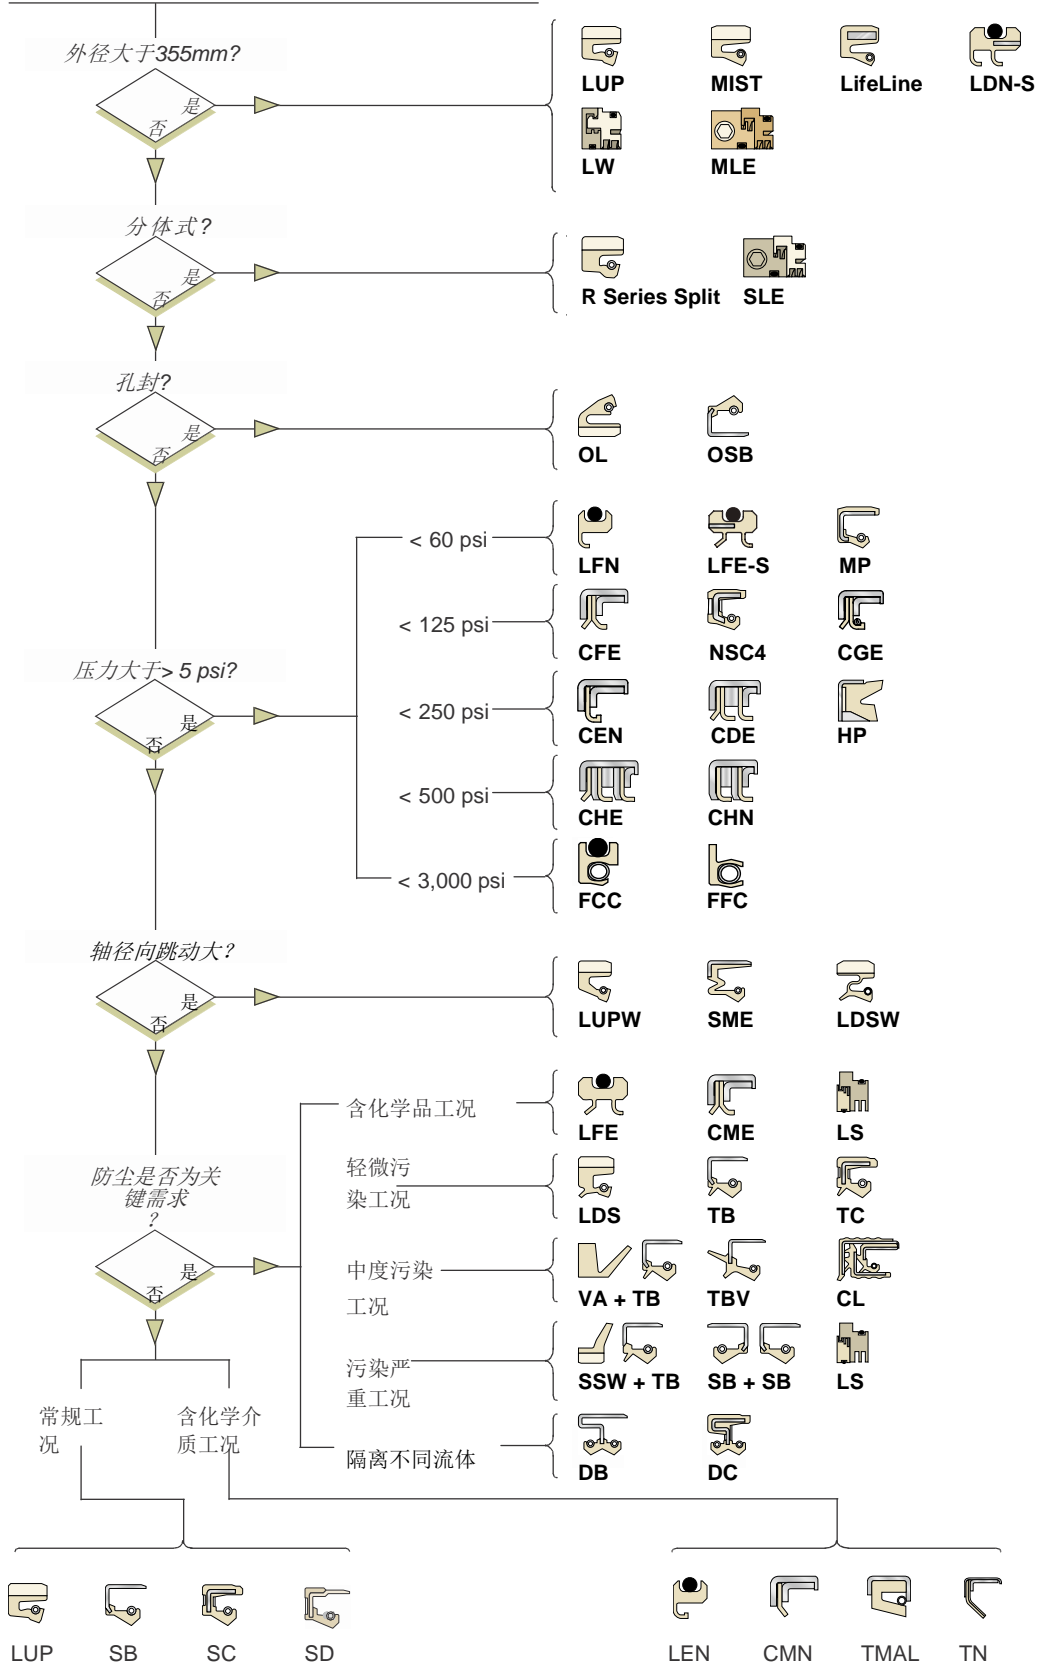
外径大于355mm?

是

否

LUP MIST LifeLine LDN-S

LW MLE

分体式?

是

否

R Series Split SLE

孔封?

是

否

OL OSB

压力大于> 5 psi?

是

否

< 60 psi

LFN LFE-S MP

< 125 psi

CFE NSC4 CGE

< 250 psi

CEN CDE HP

< 500 psi

CHE CHN

< 3,000 psi

FCC FFC

轴径向跳动大?

是

否

LUPW SME LDSW

防尘是否为关键需求
?

是

否

含化学品工况

LFE CME LS

轻微污染工况

LDS TB TC

中度污染工况

VA + TB TBV CL

污染严重工况

SSW + TB SB + SB LS

隔离不同流体

DB DC

常规工况

含化学介质工况

LUP SB SC SD

LEN CMN TMAL TN